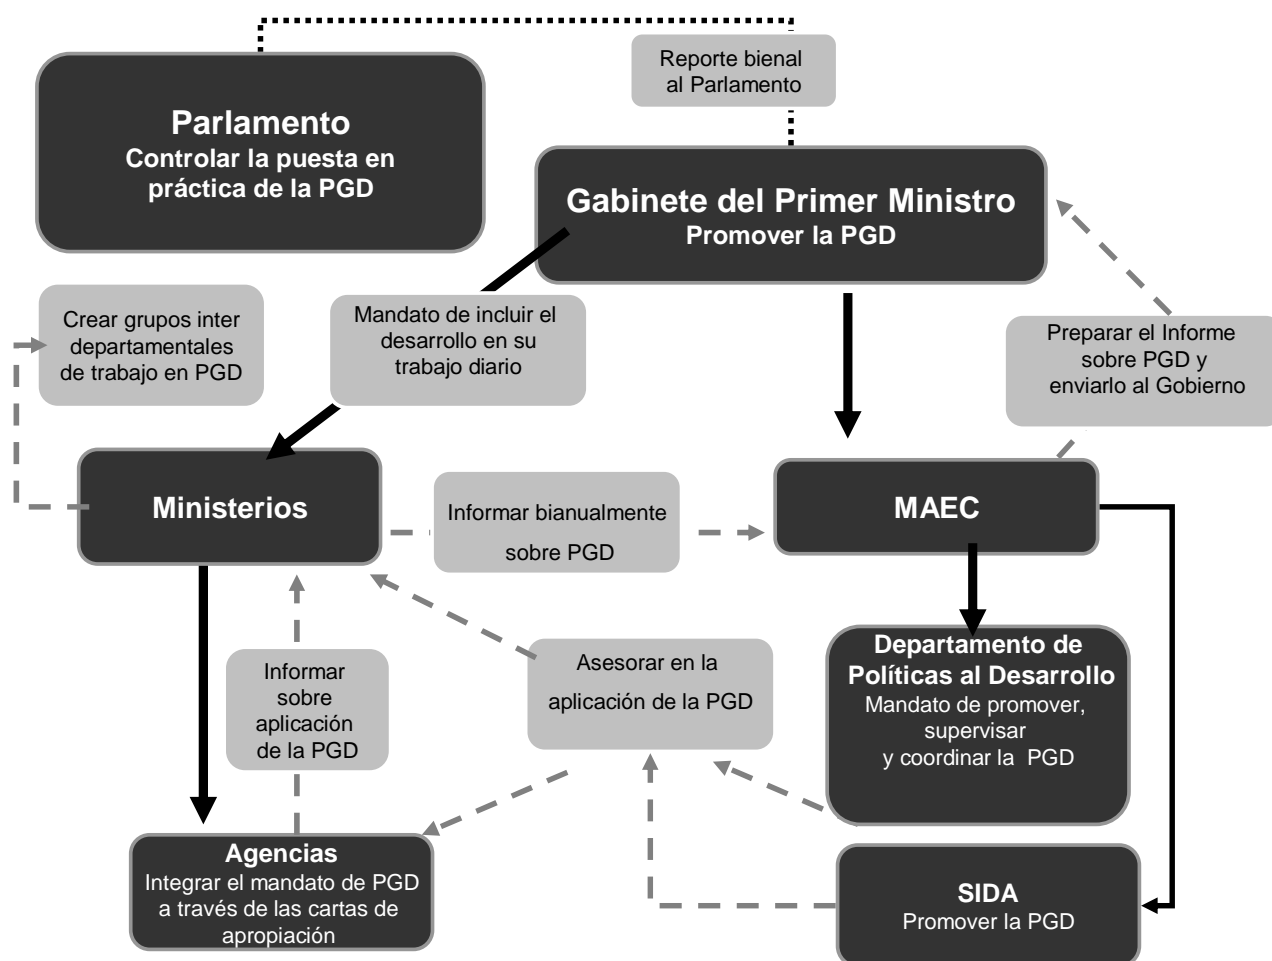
Reporte bienal al Parlamento

Parlamento
Controlar la puesta en práctica de la PGD

Gabinete del Primer Ministro
Promover la PGD

Crear grupos inter departamentales de trabajo en PGD

Mandato de incluir el desarrollo en su trabajo diario

Preparar el Informe sobre PGD y enviarlo al Gobierno

Ministerios

Informar bianualmente sobre PGD

MAEC

Departamento de Políticas al Desarrollo
Mandato de promover, supervisar y coordinar la PGD

Informar sobre aplicación de la PGD

Asesorar en la aplicación de la PGD

Agencias
Integrar el mandato de PGD a través de las cartas de apropiación

SIDA
Promover la PGD